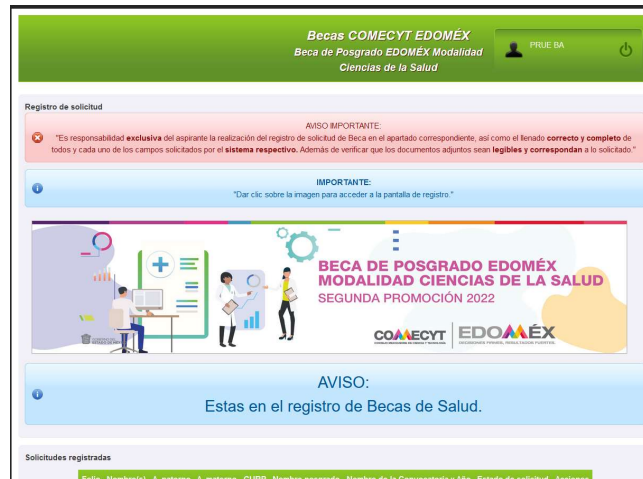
Becas COMECYT EDOMÉX
Beca de Posgrado EDOMÉX Modalidad Ciencias de la Salud

PRUE BA

Registro de solicitud

AVISO IMPORTANTE:
"Es responsabilidad exclusiva del aspirante la realización del registro de solicitud de Beca en el apartado correspondiente, así como el llenado correcto y completo de todos y cada uno de los campos solicitados por el sistema respectivo. Además de verificar que los documentos adjuntos sean legibles y correspondan a lo solicitado."

IMPORTANTE:
"Dar clic sobre la imagen para acceder a la pantalla de registro."

BECA DE POSGRADO EDOMÉX
MODALIDAD CIENCIAS DE LA SALUD
SEGUNDA PROMOCIÓN 2022

COMECYT
EDOMÉX

AVISO:
Estas en el registro de Becas de Salud.

Solicitudes registradas

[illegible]